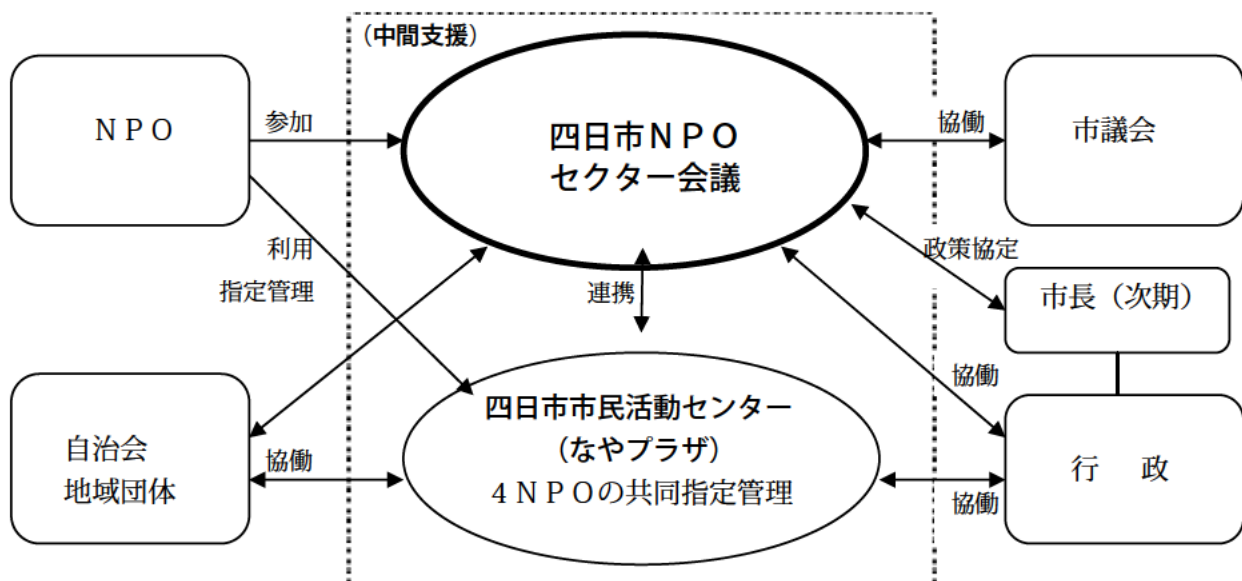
（中間支援）

ＮＰＯ

参加

四日市ＮＰＯ
セクター会議

協働

市議会

利用
指定管理

政策協定

市長（次期）

連携

協働

自治会
地域団体

協働

四日市市民活動センター
（なやプラザ）
４ＮＰＯの共同指定管理

協働

行　政